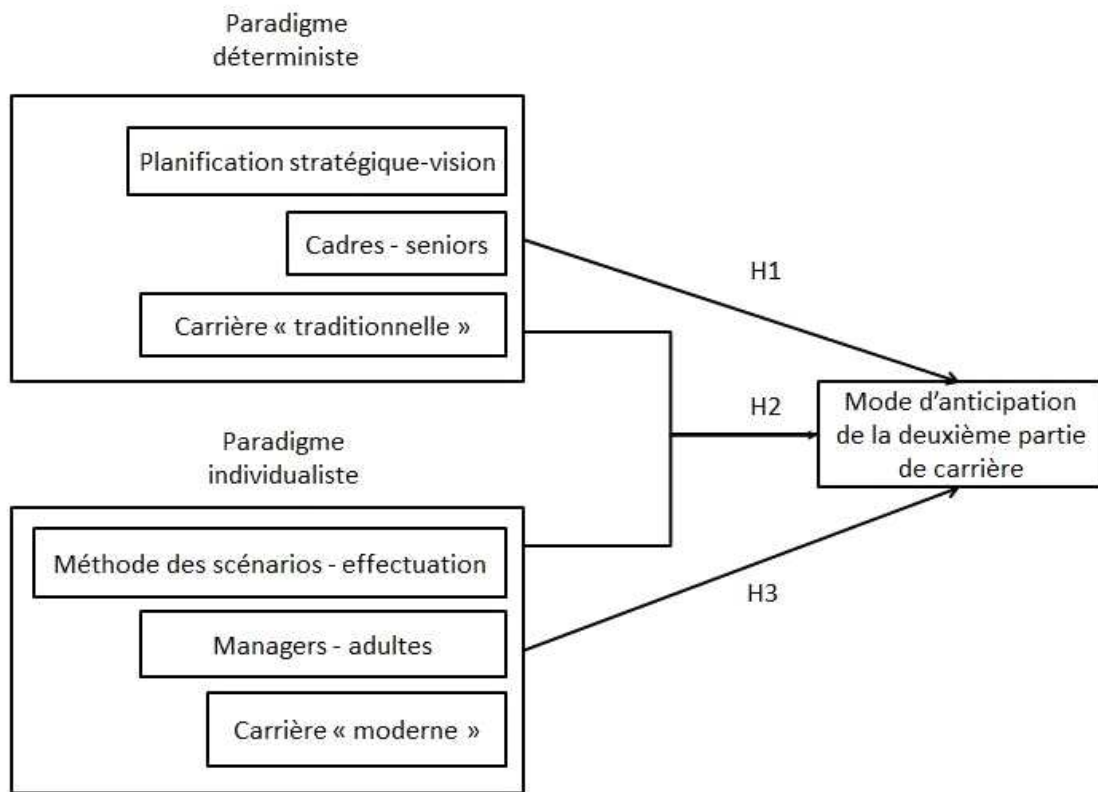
Paradigme déterministe

Planification stratégique-vision

Cadres - seniors

Carrière « traditionnelle »

H1

H2

Mode d'anticipation de la deuxième partie de carrière

Paradigme individualiste

Méthode des scénarios - effectuation

H3

Managers - adultes

Carrière « moderne »